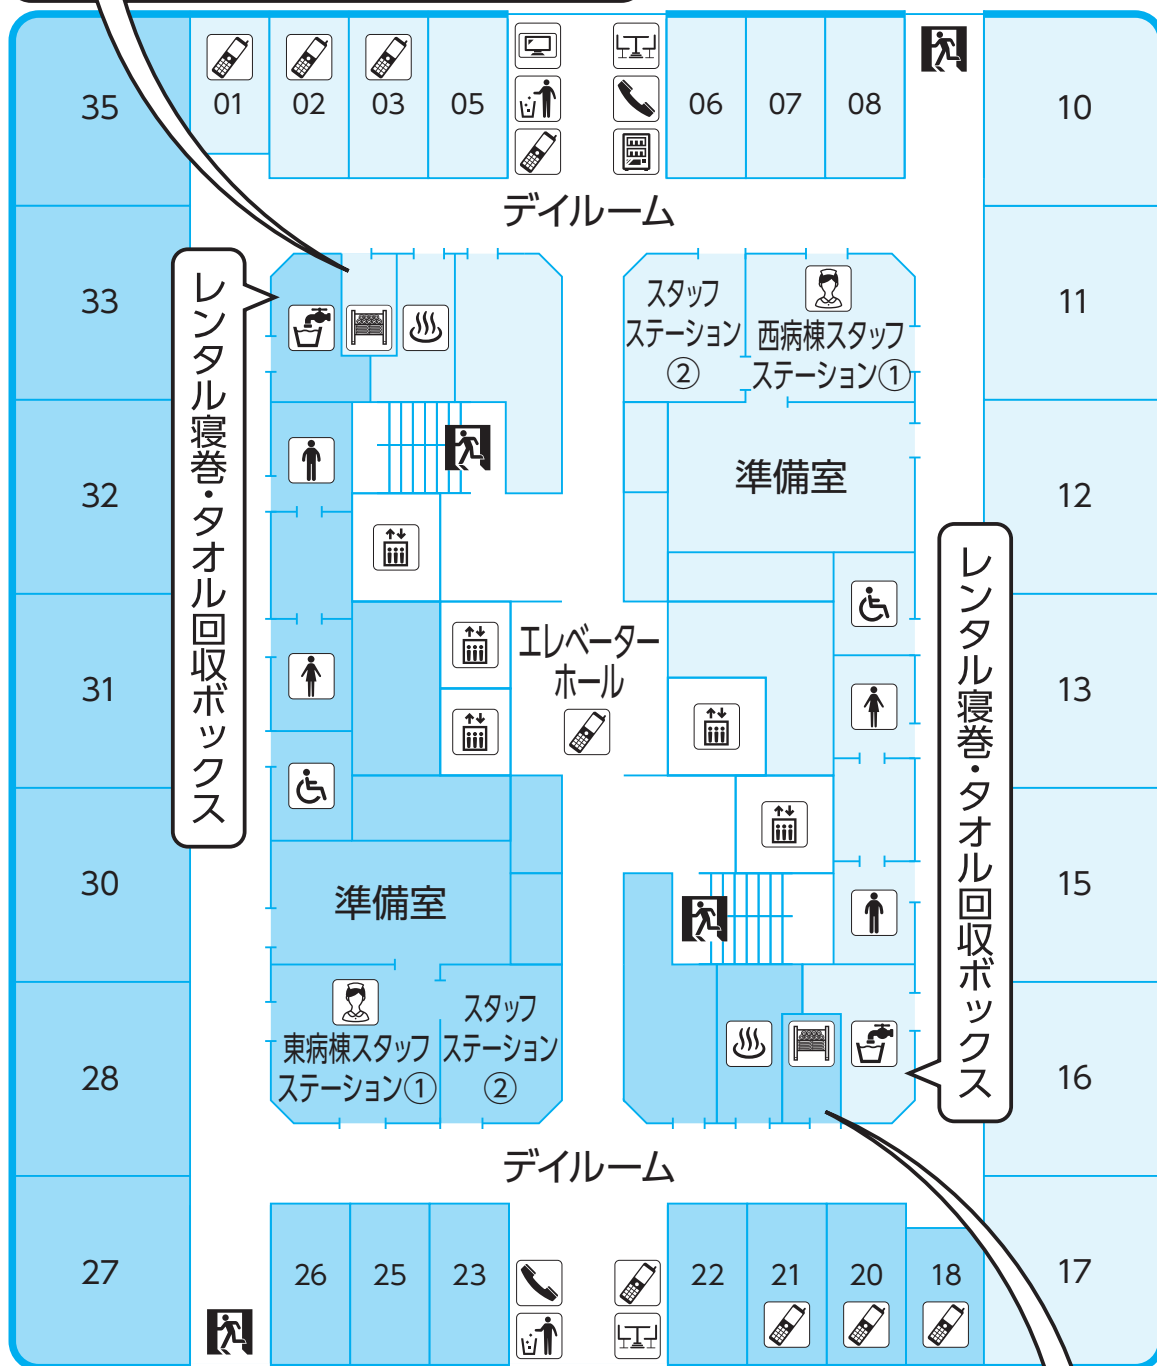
35
01
02
03
05
06
07
08
10
デイルーム
33
レンタル寝巻・タオル回収ボックス
スタッフステーション②
西病棟スタッフステーション①
11
32
準備室
12
エレベーターホール
31
13
30
準備室
15
東病棟スタッフステーション①
スタッフステーション②
28
レンタル寝巻・タオル回収ボックス
16
デイルーム
27
26
25
23
22
21
20
18
17